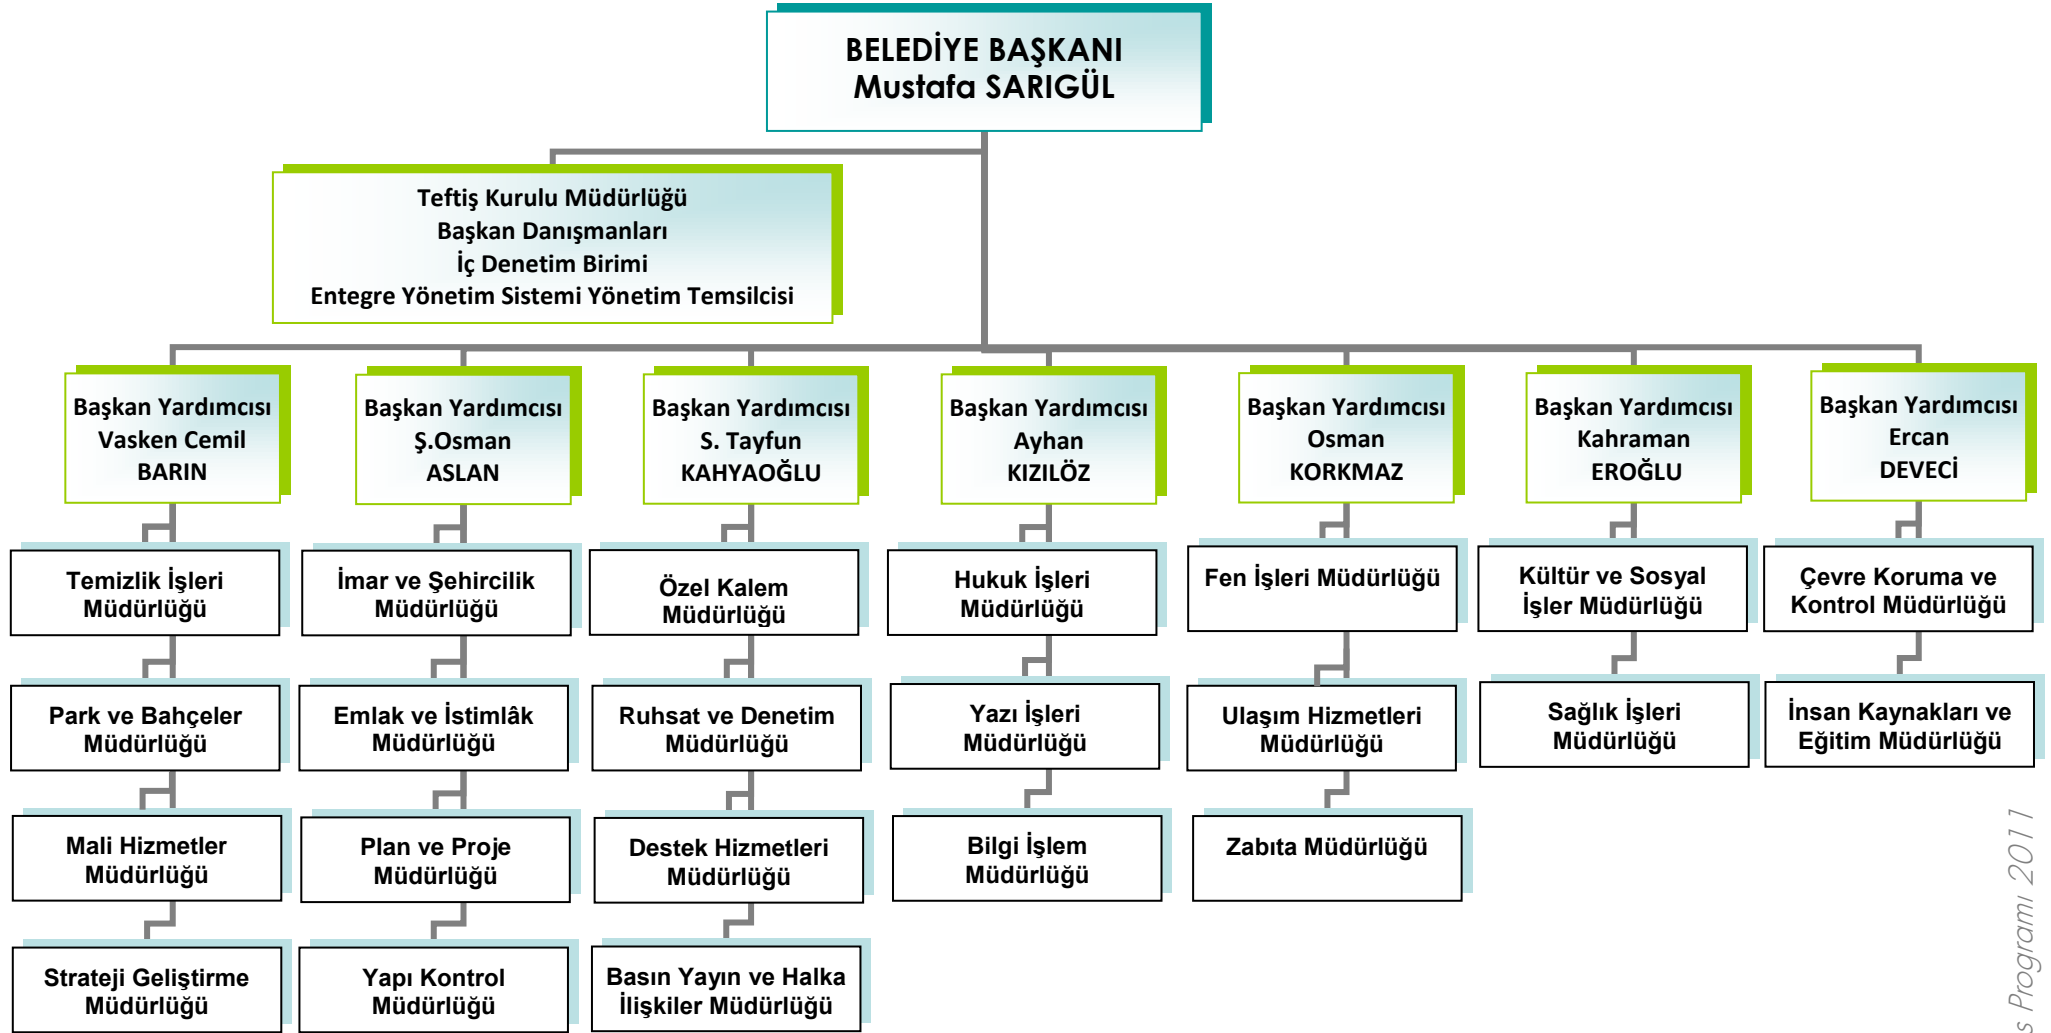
BELEDİYE BAŞKANI
Mustafa SARIGÜL

Teftiş Kurulu Müdürlüğü
Başkan Danışmanları
İç Denetim Birimi
Entegre Yönetim Sistemi Yönetim Temsilcisi

Başkan Yardımcısı
Vasken Cemil
BARIN

Temizlik İşleri Müdürlüğü

Park ve Bahçeler Müdürlüğü

Mali Hizmetler Müdürlüğü

Strateji Geliştirme Müdürlüğü

Başkan Yardımcısı
Ş.Osman
ASLAN

İmar ve Şehircilik Müdürlüğü

Emlak ve İstimlâk Müdürlüğü

Plan ve Proje Müdürlüğü

Yapı Kontrol Müdürlüğü

Başkan Yardımcısı
S. Tayfun
KAHYAOĞLU

Özel Kalem Müdürlüğü

Ruhsat ve Denetim Müdürlüğü

Destek Hizmetleri Müdürlüğü

Basın Yayın ve Halka İlişkiler Müdürlüğü

Başkan Yardımcısı
Ayhan
KIZILÖZ

Hukuk İşleri Müdürlüğü

Yazı İşleri Müdürlüğü

Bilgi İşlem Müdürlüğü

Başkan Yardımcısı
Osman
KORKMAZ

Fen İşleri Müdürlüğü

Ulaşım Hizmetleri Müdürlüğü

Zabıta Müdürlüğü

Başkan Yardımcısı
Kahraman
EROĞLU

Kültür ve Sosyal İşler Müdürlüğü

Sağlık İşleri Müdürlüğü

Başkan Yardımcısı
Ercan
DEVECİ

Çevre Koruma ve Kontrol Müdürlüğü

İnsan Kaynakları ve Eğitim Müdürlüğü

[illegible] Programı 2011